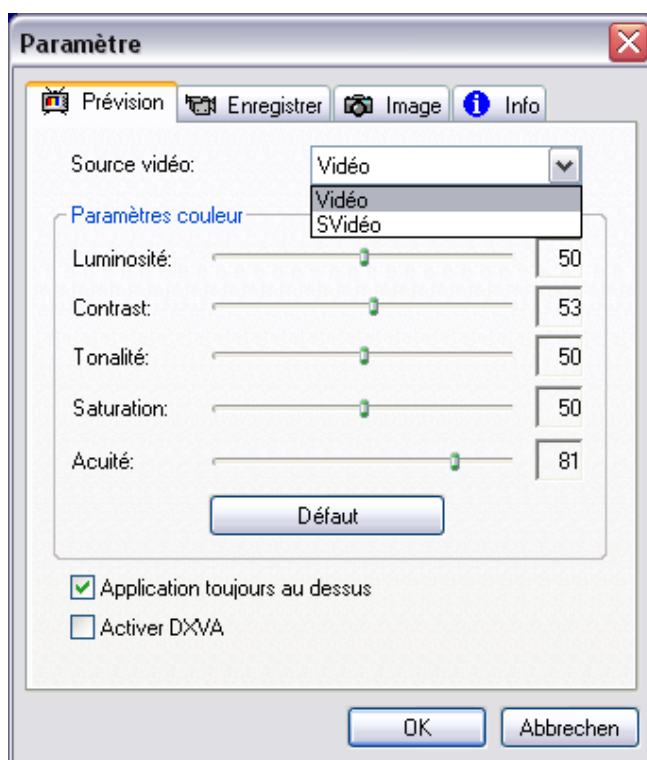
Paramètre

Prévision
Enregistrer
Image
Info

Source vidéo:
Vidéo
Vidéo
SVidéo

Paramètres couleur

Luminosité:
50

Contrast:
53

Tonalité:
50

Saturation:
50

Acuité:
81

Défaut

Application toujours au dessus

Activer DXVA

OK
Abbrechen